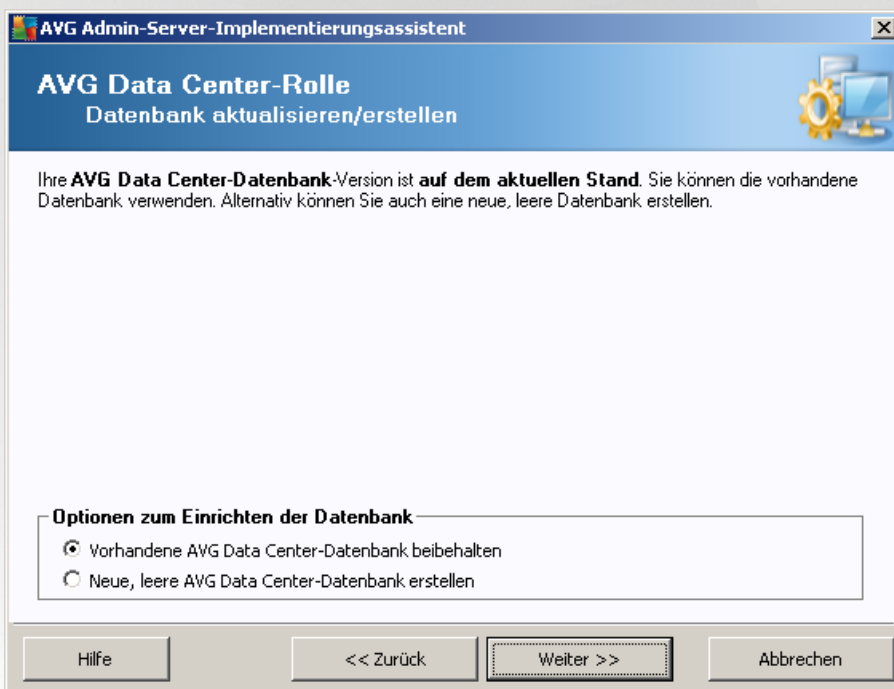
AVG Admin-Server-Implementierungsassistent

AVG Data Center-Rolle
Datenbank aktualisieren/erstellen

Ihre **AVG Data Center-Datenbank**-Version ist **auf dem aktuellen Stand**. Sie können die vorhandene Datenbank verwenden. Alternativ können Sie auch eine neue, leere Datenbank erstellen.

Optionen zum Einrichten der Datenbank
Vorhandene AVG Data Center-Datenbank beibehalten
Neue, leere AVG Data Center-Datenbank erstellen

Hilfe
<< Zurück
Weiter >>
Abbrechen